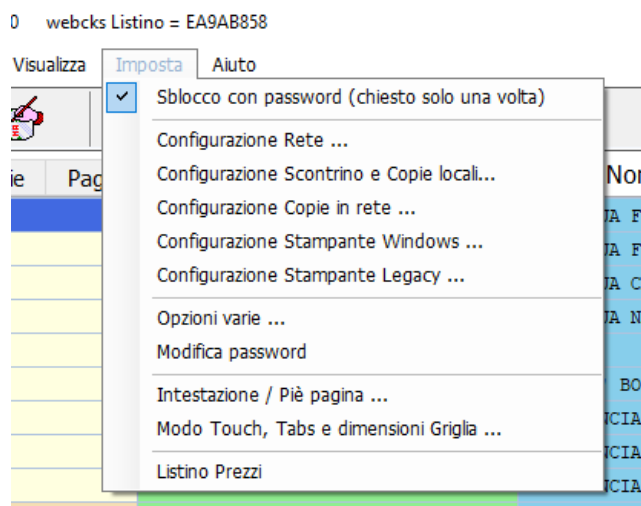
0 webcks Listino = EA9AB858

Visualizza Imposta Aiuto

ie Pag

Nor

✓ Sblocco con password (chiesto solo una volta)

Configurazione Rete ...

Configurazione Scontrino e Copie locali...

Configurazione Copie in rete ...

Configurazione Stampante Windows ...

Configurazione Stampante Legacy ...

Opzioni varie ...

Modifica password

Intestazione / Piè pagina ...

Modo Touch, Tabs e dimensioni Griglia ...

Listino Prezzi

JA F

JA F

JA C

JA N

BO

NCIA

NCIA

NCIA

NCIA